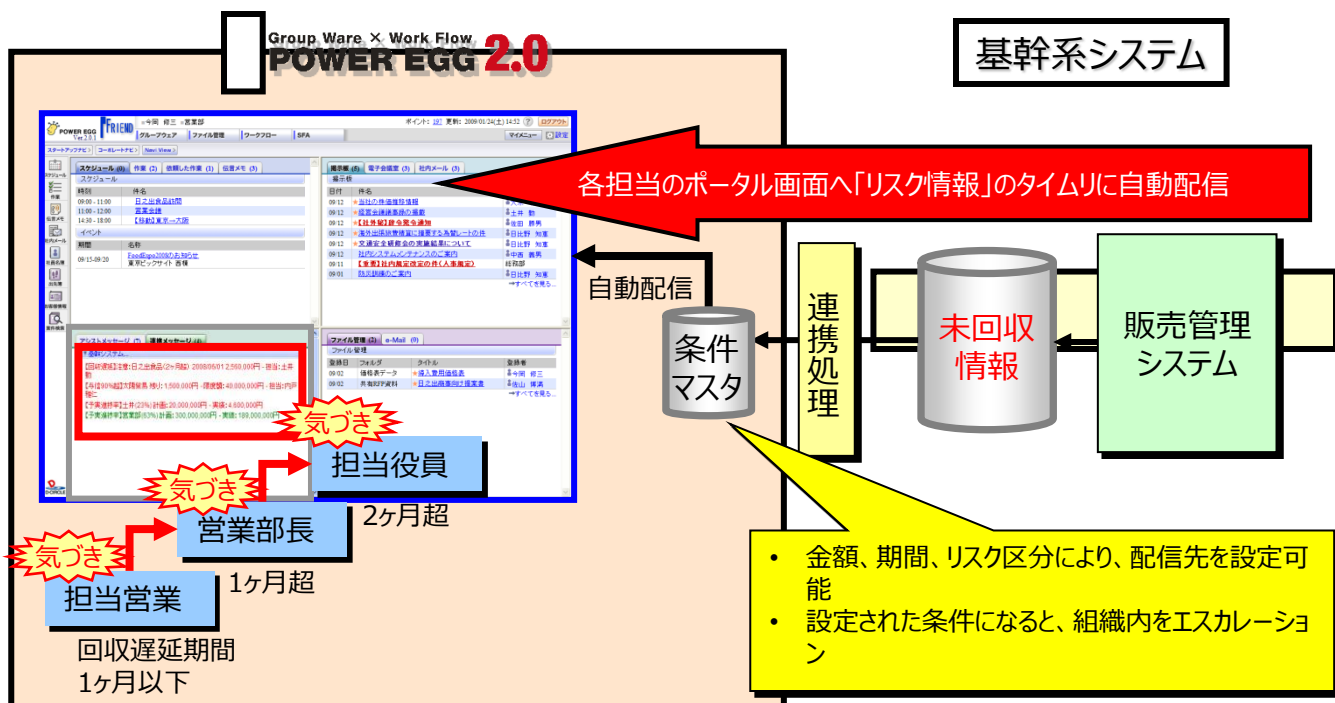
Group Ware × Work Flow
POWER EGG 2.0

基幹系システム

各担当のポータル画面へ「リスク情報」のタイムリに自動配信

自動配信

条件マスタ

連携処理

未回収情報

販売管理システム

気づき
担当役員
2ヶ月超

気づき
営業部長
1ヶ月超

気づき
担当営業

回収遅延期間
1ヶ月以下

• 金額、期間、リスク区分により、配信先を設定可能
• 設定された条件になると、組織内をエスカレーション